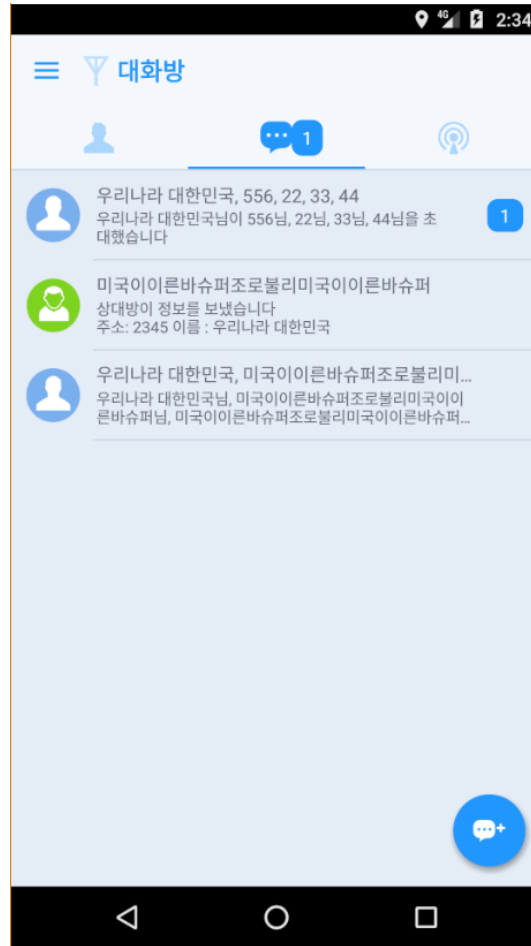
4G 2:34

대화방

1

우리나라 대한민국, 556, 22, 33, 44
우리나라 대한민국님이 556님, 22님, 33님, 44님을 초대했습니다
1

미국이이른바슈퍼조로불리미국이이른바슈퍼
상대방이 정보를 보냈습니다
주소: 2345 이름 : 우리나라 대한민국

우리나라 대한민국, 미국이이른바슈퍼조로불리미...
우리나라 대한민국님, 미국이이른바슈퍼조로불리미국이이른바슈퍼님, 미국이이른바슈퍼조로불리미국이이른바슈퍼...